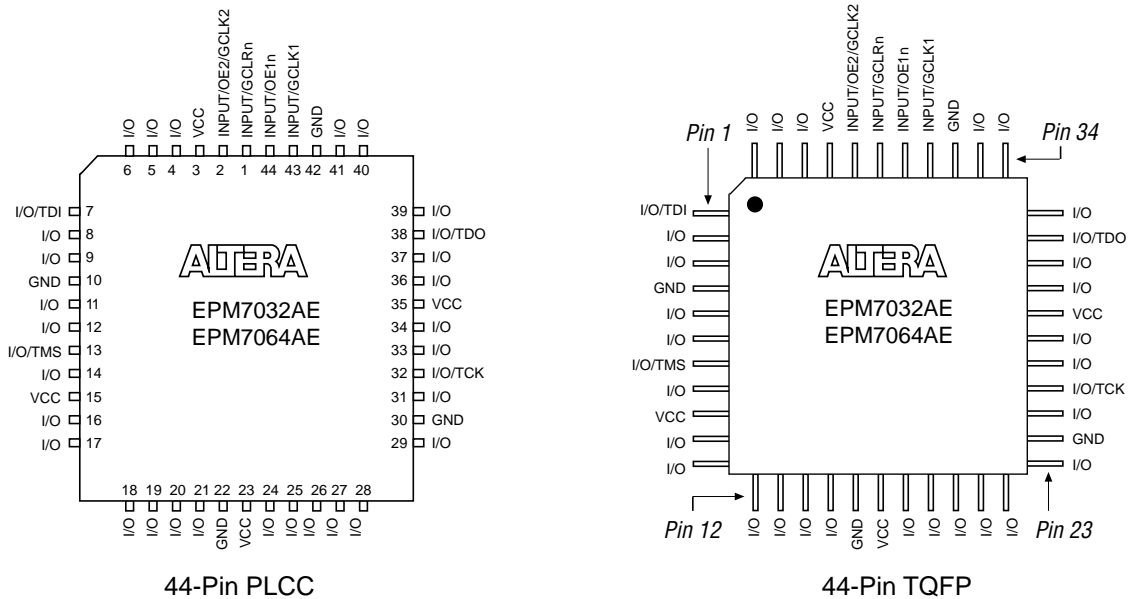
I/O I/O I/O VCC INPUT/OE2/GCLK2 INPUT/GCLRn INPUT/OE1n INPUT/GCLK1 GND I/O I/O

6 5 4 3 2 1 44 43 42 41 40

I/O/TDI 7
I/O 8
I/O 9
GND 10
I/O 11
I/O 12
I/O/TMS 13
I/O 14
VCC 15
I/O 16
I/O 17

39 I/O
38 I/O/TDO
37 I/O
36 I/O
35 VCC
34 I/O
33 I/O
32 I/O/TCK
31 I/O
30 GND
29 I/O

ALTERA

EPM7032AE
EPM7064AE

18 19 20 21 22 23 24 25 26 27 28

I/O I/O I/O I/O GND VCC I/O I/O I/O I/O I/O

44-Pin PLCC

I/O I/O I/O VCC INPUT/OE2/GCLK2 INPUT/GCLRn INPUT/OE1n INPUT/GCLK1 GND I/O I/O

Pin 1

Pin 34

I/O/TDI
I/O
I/O
GND
I/O
I/O
I/O/TMS
I/O
VCC
I/O
I/O

I/O
I/O/TDO
I/O
I/O
VCC
I/O
I/O
I/O/TCK
I/O
GND
I/O

ALTERA

EPM7032AE
EPM7064AE

Pin 12

I/O I/O I/O I/O GND VCC I/O I/O I/O I/O I/O

Pin 23

44-Pin TQFP